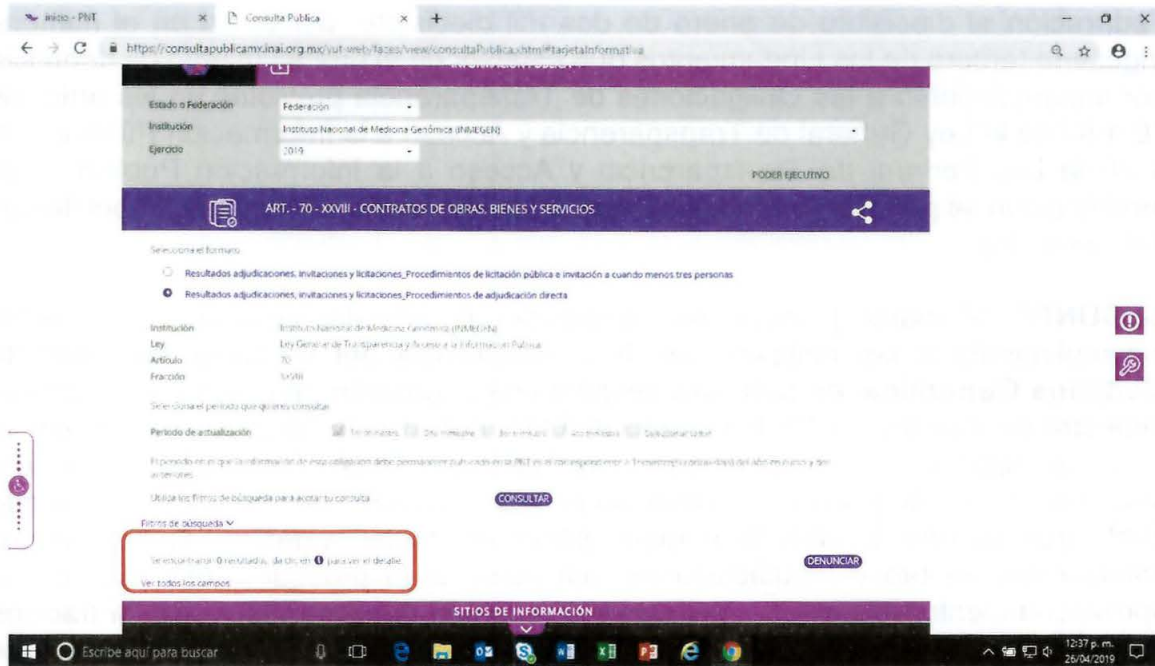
Inicio - PNT
Consulta Pública
https://consultapublicamx.inai.org.mx/vut-web/faces/view/consultaPublica.xhtml#tarjetaInformativa

INFORMACIÓN PÚBLICA

Estado o Federación: Federación
Institución: Instituto Nacional de Medicina Genómica (INMEGEN)
Ejercicio: 2019

PODER EJECUTIVO

ART. - 70 - XXVIII - CONTRATOS DE OBRAS, BIENES Y SERVICIOS

Selecciona el formato

Resultados adjudicaciones, invitaciones y licitaciones_Procedimientos de licitación pública e invitación a cuando menos tres personas

Resultados adjudicaciones, invitaciones y licitaciones_Procedimientos de adjudicación directa

Institución: Instituto Nacional de Medicina Genómica (INMEGEN)
Ley: Ley General de Transparencia y Acceso a la Información Pública
Artículo: 70
Fracción: XXVIII

Selecciona el periodo que quieres consultar

Periodo de actualización: 1er trimestre 2do trimestre 3er trimestre 4to trimestre Seleccionar todos

El periodo en el que la información de esta obligación debe permanecer publicada en la PNT es el que corresponde a: Trimestre(s) del año en curso y dos anteriores.

Utiliza los filtros de búsqueda para acotar tu consulta

CONSULTAR

Filtros de búsqueda

Se encontraron 0 resultados, da clic en ❶ para ver el detalle.

Ver todos los campos

DENUNCIAR

SITIOS DE INFORMACIÓN

Escribe aquí para buscar

12:37 p. m.
26/04/2019